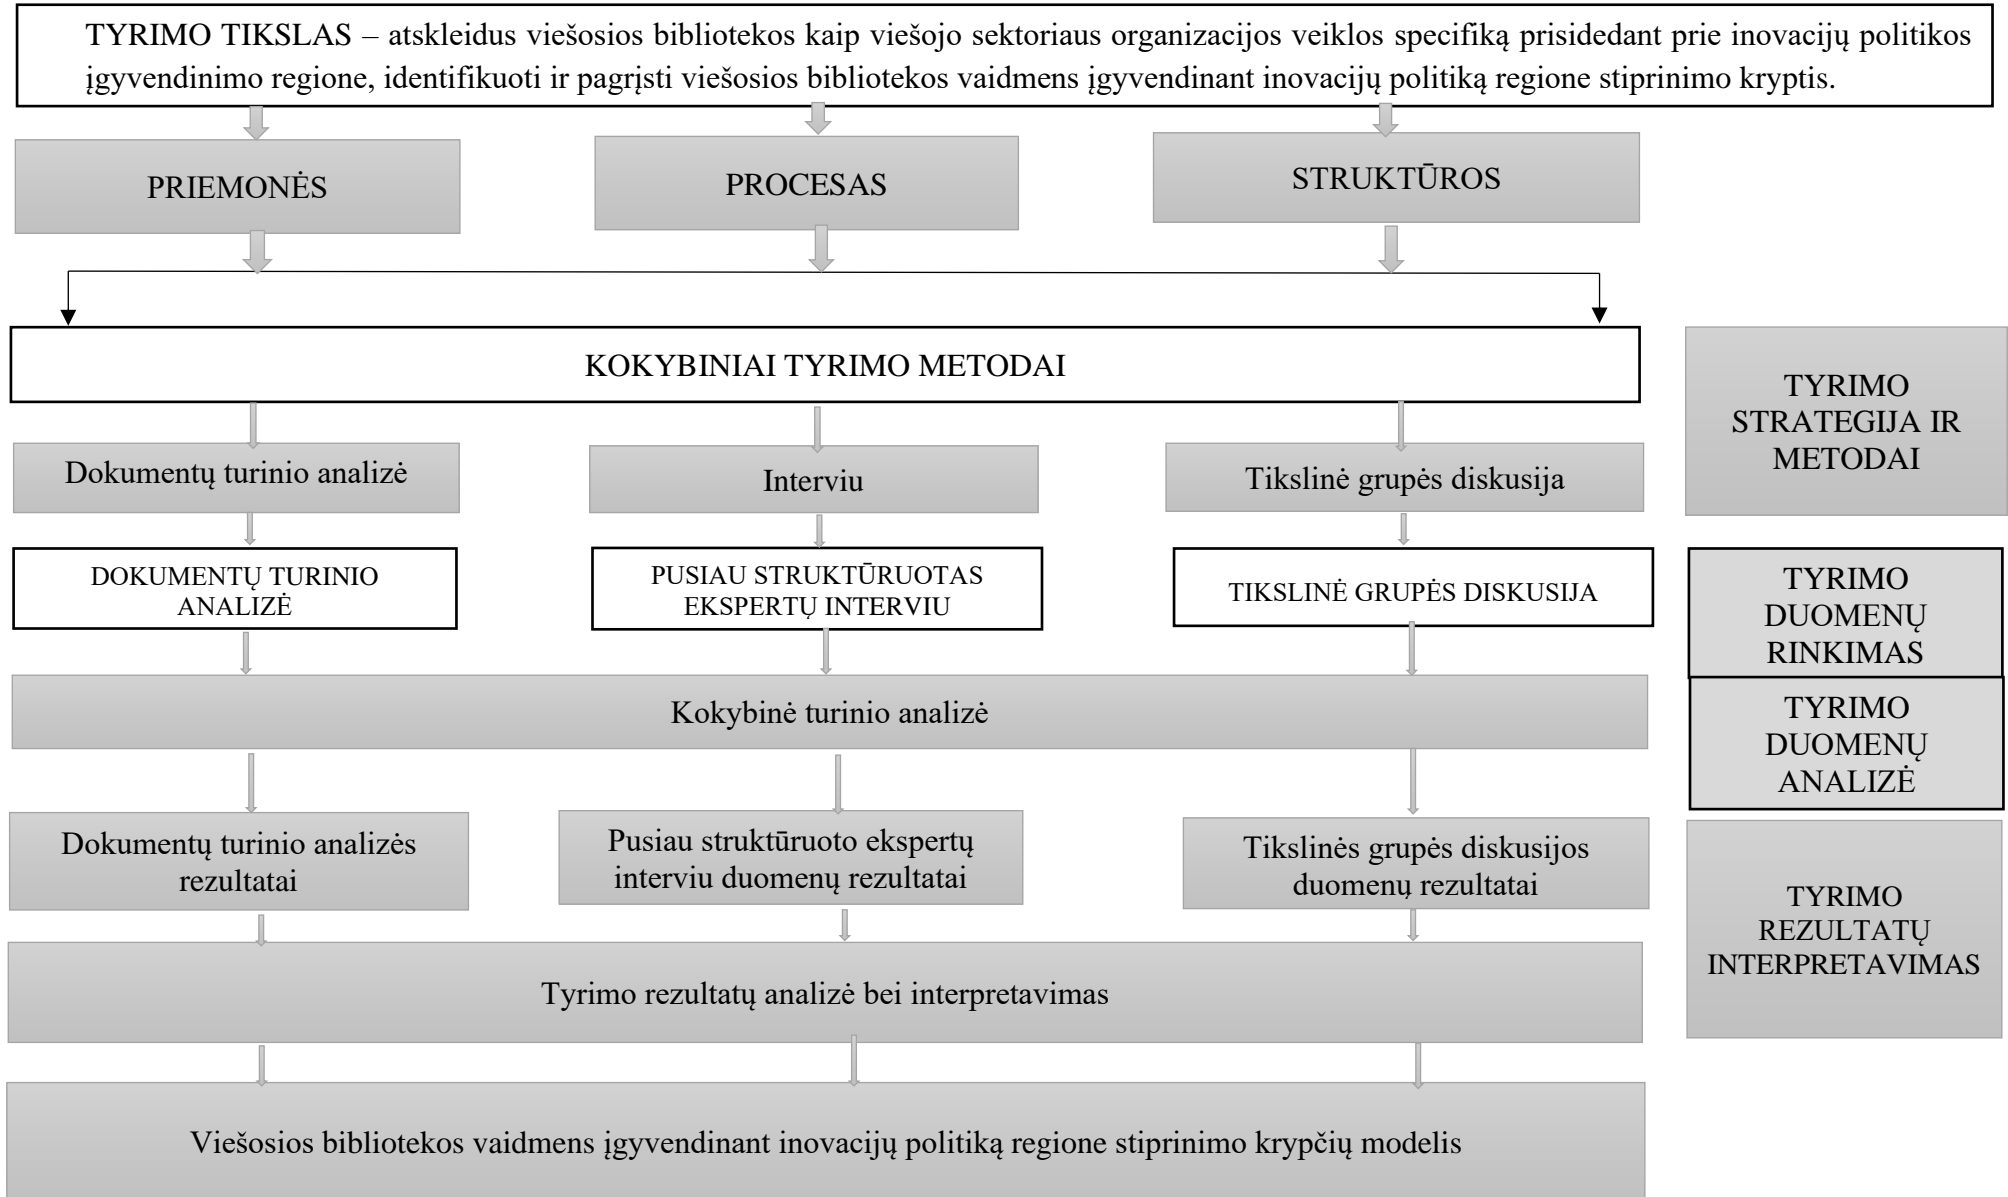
TYRIMO TIKSLAS – atskleidus viešosios bibliotekos kaip viešojo sektoriaus organizacijos veiklos specifiką prisidedant prie inovacijų politikos įgyvendinimo regione, identifikuoti ir pagrįsti viešosios bibliotekos vaidmens įgyvendinant inovacijų politiką regione stiprinimo kryptis.

PRIEMONĖS

PROCESAS

STRUKTŪROS

KOKYBINIAI TYRIMO METODAI

TYRIMO STRATEGIJA IR METODAI

Dokumentų turinio analizė

Interviu

Tikslinė grupės diskusija

DOKUMENTŲ TURINIO ANALIZĖ

PUSIAU STRUKTŪRUOTAS EKSPERTŲ INTERVIU

TIKSLINĖ GRUPĖS DISKUSIJA

TYRIMO DUOMENŲ RINKIMAS

Kokybinė turinio analizė

TYRIMO DUOMENŲ ANALIZĖ

Dokumentų turinio analizės rezultatai

Pusiau struktūruoto ekspertų interviu duomenų rezultatai

Tikslinės grupės diskusijos duomenų rezultatai

TYRIMO REZULTATŲ INTERPRETAVIMAS

Tyrimo rezultatų analizė bei interpretavimas

Viešosios bibliotekos vaidmens įgyvendinant inovacijų politiką regione stiprinimo krypčių modelis